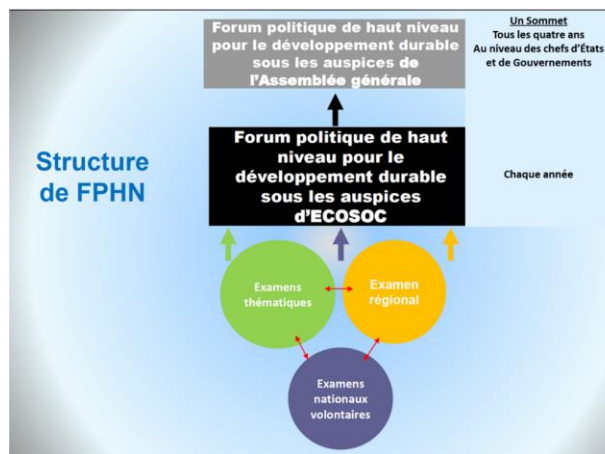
Forum politique de haut niveau pour le développement durable sous les auspices de l'Assemblée générale

Un Sommet
Tous les quatre ans
Au niveau des chefs d'États et de Gouvernements

Structure de FPHN

Forum politique de haut niveau pour le développement durable sous les auspices d'ECOSOC

Chaque année

Examens thématiques

Examen régional

Examens nationaux volontaires